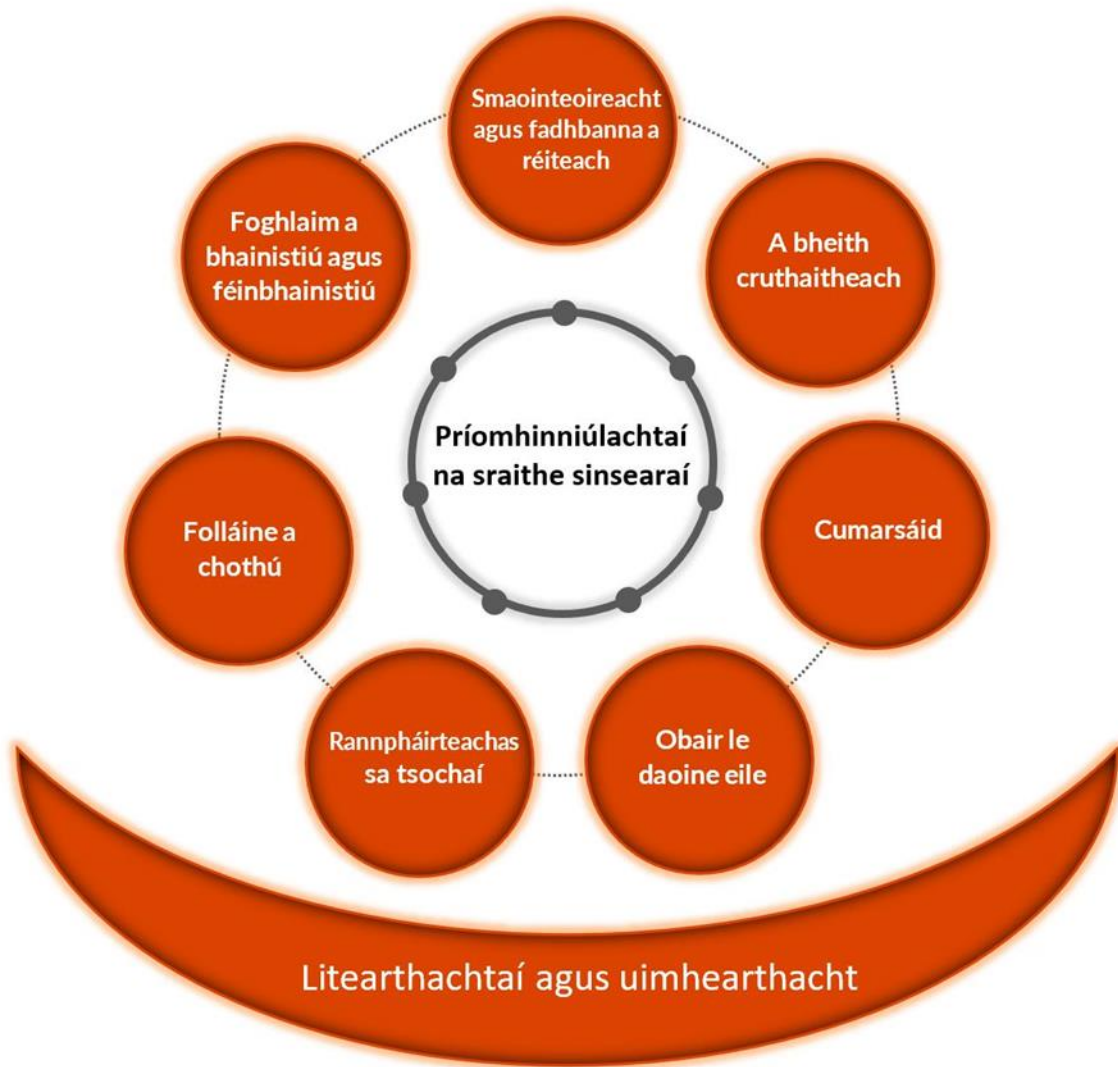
Príomhinniúlachtaí na sraithe sinsearaí

Smaointeoireacht agus fadhbanna a réiteach

A bheith cruthaitheach

Cumarsáid

Obair le daoine eile

Rannpháirteachas sa tsochaí

Folláine a chothú

Foghlaim a bhainistiú agus féinbhainistiú

Litearthachtaí agus uimhearthacht